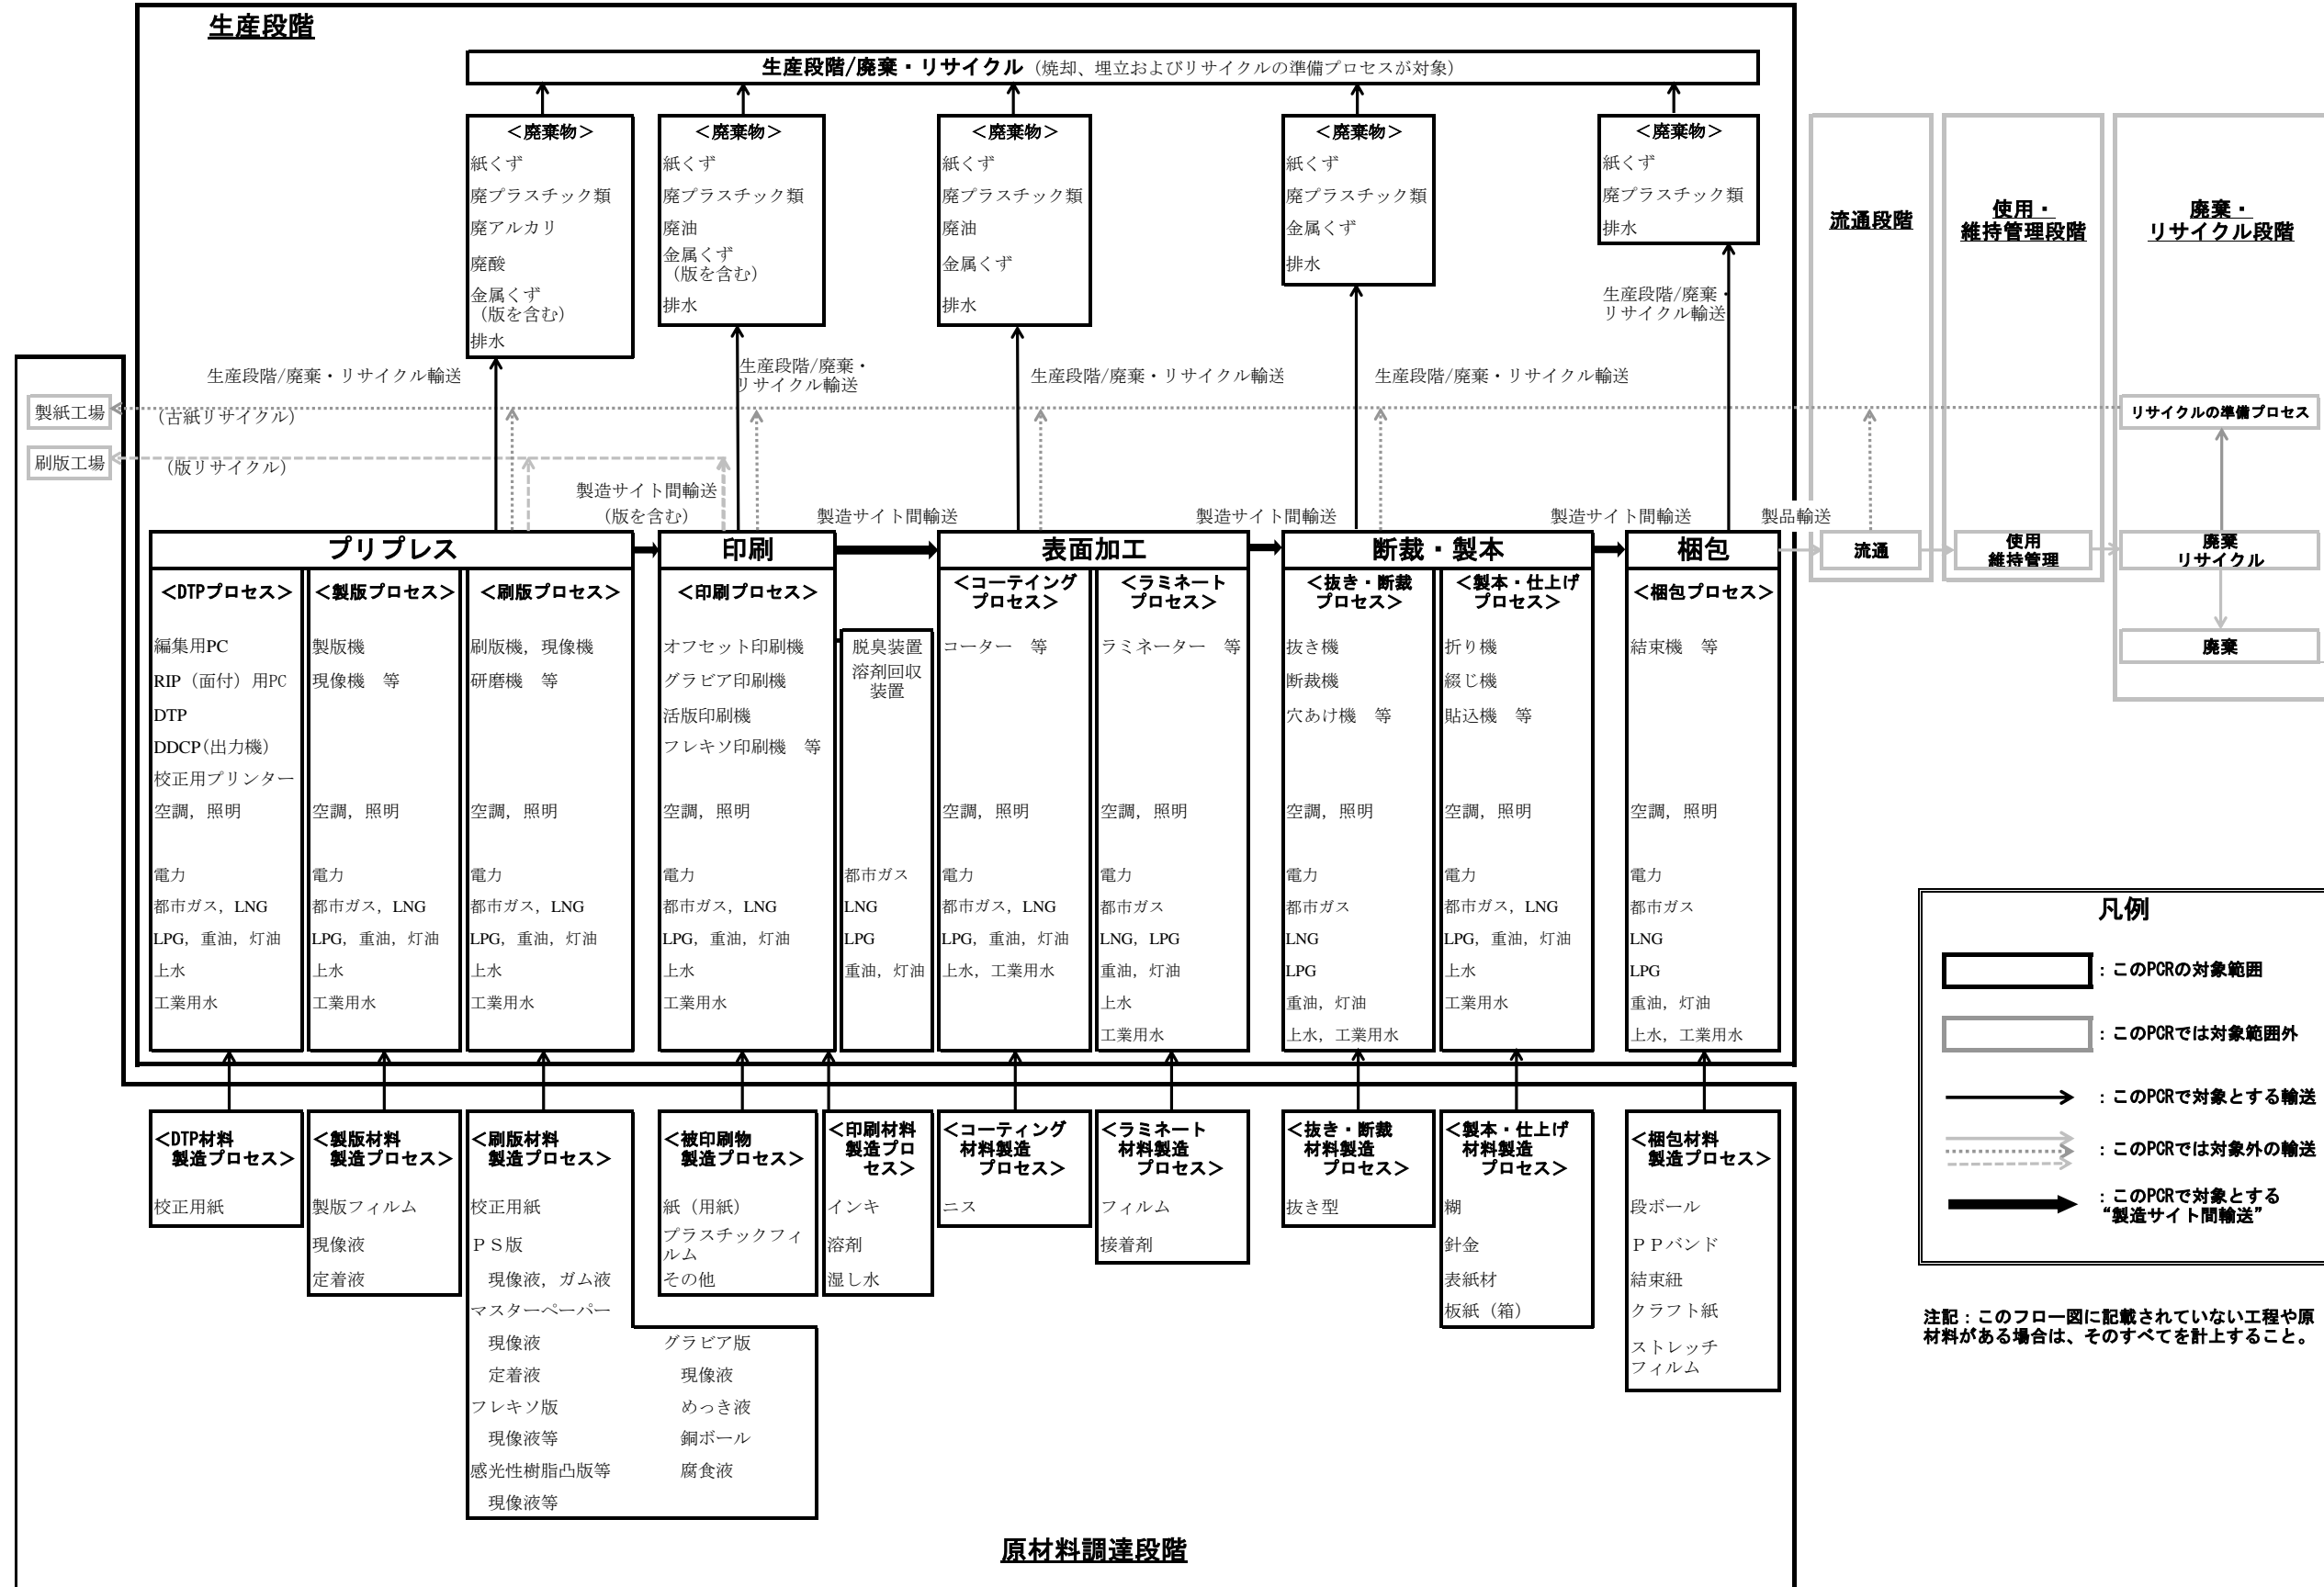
生産段階

生産段階/廃棄・リサイクル（焼却、埋立およびリサイクルの準備プロセスが対象）

＜廃棄物＞
紙くず
廃プラスチック類
廃アルカリ
廃酸
金属くず（版を含む）
排水

＜廃棄物＞
紙くず
廃プラスチック類
廃油
金属くず（版を含む）
排水

＜廃棄物＞
紙くず
廃プラスチック類
廃油
金属くず
排水

＜廃棄物＞
紙くず
廃プラスチック類
金属くず
排水

＜廃棄物＞
紙くず
廃プラスチック類
排水

流通段階

使用・維持管理段階

廃棄・リサイクル段階

生産段階/廃棄・リサイクル輸送

生産段階/廃棄・リサイクル輸送

生産段階/廃棄・リサイクル輸送

生産段階/廃棄・リサイクル輸送

生産段階/廃棄・リサイクル輸送

製紙工場

（古紙リサイクル）

刷版工場

（版リサイクル）

リサイクルの準備プロセス

製造サイト間輸送（版を含む）

製造サイト間輸送

製造サイト間輸送

製造サイト間輸送

製品輸送

流通

使用維持管理

廃棄リサイクル

廃棄

プリプレス

＜DTPプロセス＞
編集用PC
RIP（面付）用PC
DTP
DDCP(出力機)
校正用プリンター
空調，照明
電力
都市ガス，LNG
LPG，重油，灯油
上水
工業用水

＜製版プロセス＞
製版機
現像機　等
空調，照明
電力
都市ガス，LNG
LPG，重油，灯油
上水
工業用水

＜刷版プロセス＞
刷版機，現像機
研磨機　等
空調，照明
電力
都市ガス，LNG
LPG，重油，灯油
上水
工業用水

印刷

＜印刷プロセス＞
オフセット印刷機
グラビア印刷機
活版印刷機
フレキソ印刷機　等
空調，照明
電力
都市ガス，LNG
LPG，重油，灯油
上水
工業用水

脱臭装置
溶剤回収装置
都市ガス
LNG
LPG
重油，灯油

表面加工

＜コーティングプロセス＞
コーター　等
空調，照明
電力
都市ガス，LNG
LPG，重油，灯油
上水，工業用水

＜ラミネートプロセス＞
ラミネーター　等
空調，照明
電力
都市ガス
LNG，LPG
重油，灯油
上水
工業用水

断裁・製本

＜抜き・断裁プロセス＞
抜き機
断裁機
穴あけ機　等
空調，照明
電力
都市ガス
LNG
LPG
重油，灯油
上水，工業用水

＜製本・仕上げプロセス＞
折り機
綴じ機
貼込機　等
空調，照明
電力
都市ガス，LNG
LPG，重油，灯油
上水
工業用水

梱包

＜梱包プロセス＞
結束機　等
空調，照明
電力
都市ガス
LNG
LPG
重油，灯油
上水，工業用水

凡例
：このPCRの対象範囲
：このPCRでは対象範囲外
：このPCRで対象とする輸送
：このPCRでは対象外の輸送
：このPCRで対象とする“製造サイト間輸送”

＜DTP材料製造プロセス＞
校正用紙

＜製版材料製造プロセス＞
製版フィルム
現像液
定着液

＜刷版材料製造プロセス＞
校正用紙
ＰＳ版
現像液，ガム液
マスターペーパー
現像液
定着液
フレキソ版
現像液等
感光性樹脂凸版等
現像液等

＜被印刷物製造プロセス＞
紙（用紙）
プラスチックフィルム
その他

グラビア版
現像液
めっき液
銅ボール
腐食液

＜印刷材料製造プロセス＞
インキ
溶剤
湿し水

＜コーティング材料製造プロセス＞
ニス

＜ラミネート材料製造プロセス＞
フィルム
接着剤

＜抜き・断裁材料製造プロセス＞
抜き型

＜製本・仕上げ材料製造プロセス＞
糊
針金
表紙材
板紙（箱）

＜梱包材料製造プロセス＞
段ボール
ＰＰバンド
結束紐
クラフト紙
ストレッチフィルム

注記：このフロー図に記載されていない工程や原材料がある場合は、そのすべてを計上すること。

原材料調達段階